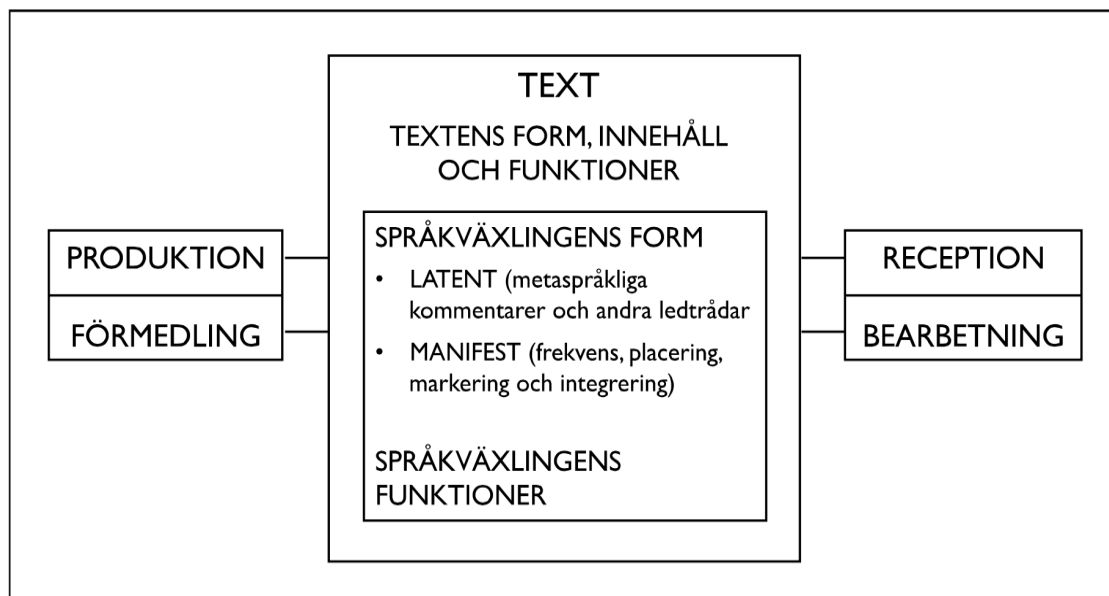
PRODUKTION

FÖRMEDLING

TEXT

TEXTENS FORM, INNEHÅLL OCH FUNKTIONER

SPRÅKVÄXLINGENS FORM

• LATENT (metaspråkliga kommentarer och andra ledtrådar

• MANIFEST (frekvens, placering, markering och integrering)

SPRÅKVÄXLINGENS FUNKTIONER

RECEPTION

BEARBETNING